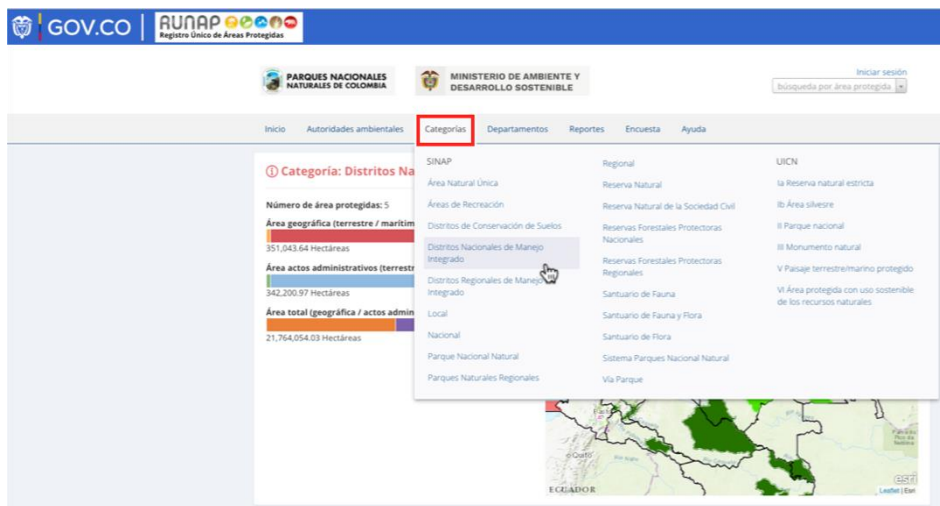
GOV.CO | RUNAP
Registro Único de Áreas Protegidas

PARQUES NACIONALES NATURALES DE COLOMBIA

MINISTERIO DE AMBIENTE Y DESARROLLO SOSTENIBLE

Iniciar sesión
búsqueda por área protegida

Inicio | Autoridades ambientales | Categorías | Departamentos | Reportes | Encuesta | Ayuda

Categoría: Distritos Na

Número de área protegidas: 5
Área geográfica (terrestre / marítim
351,043.64 Hectáreas
Área actos administrativos (terrestr
342,200.97 Hectáreas
Área total (geográfica / actos admin
21,764,054.03 Hectáreas

SINAP
Área Natural Única
Áreas de Recreación
Distritos de Conservación de Suelos
Distritos Nacionales de Manejo Integrado
Distritos Regionales de Manejo Integrado
Local
Nacional
Parque Nacional Natural
Parques Naturales Regionales

Regional
Reserva Natural
Reserva Natural de la Sociedad Civil
Reservas Forestales Protectoras Nacionales
Reservas Forestales Protectoras Regionales
Santuario de Fauna
Santuario de Fauna y Flora
Santuario de Flora
Sistema Parques Nacional Natural
Vía Parque

UICN
Ia Reserva natural estricta
Ib Área silvestre
II Parque nacional
III Monumento natural
V Paisaje terrestre/marino protegido
VI Área protegida con uso sostenible de los recursos naturales

Quito
ECUADOR
esri
Leaflet | Esri